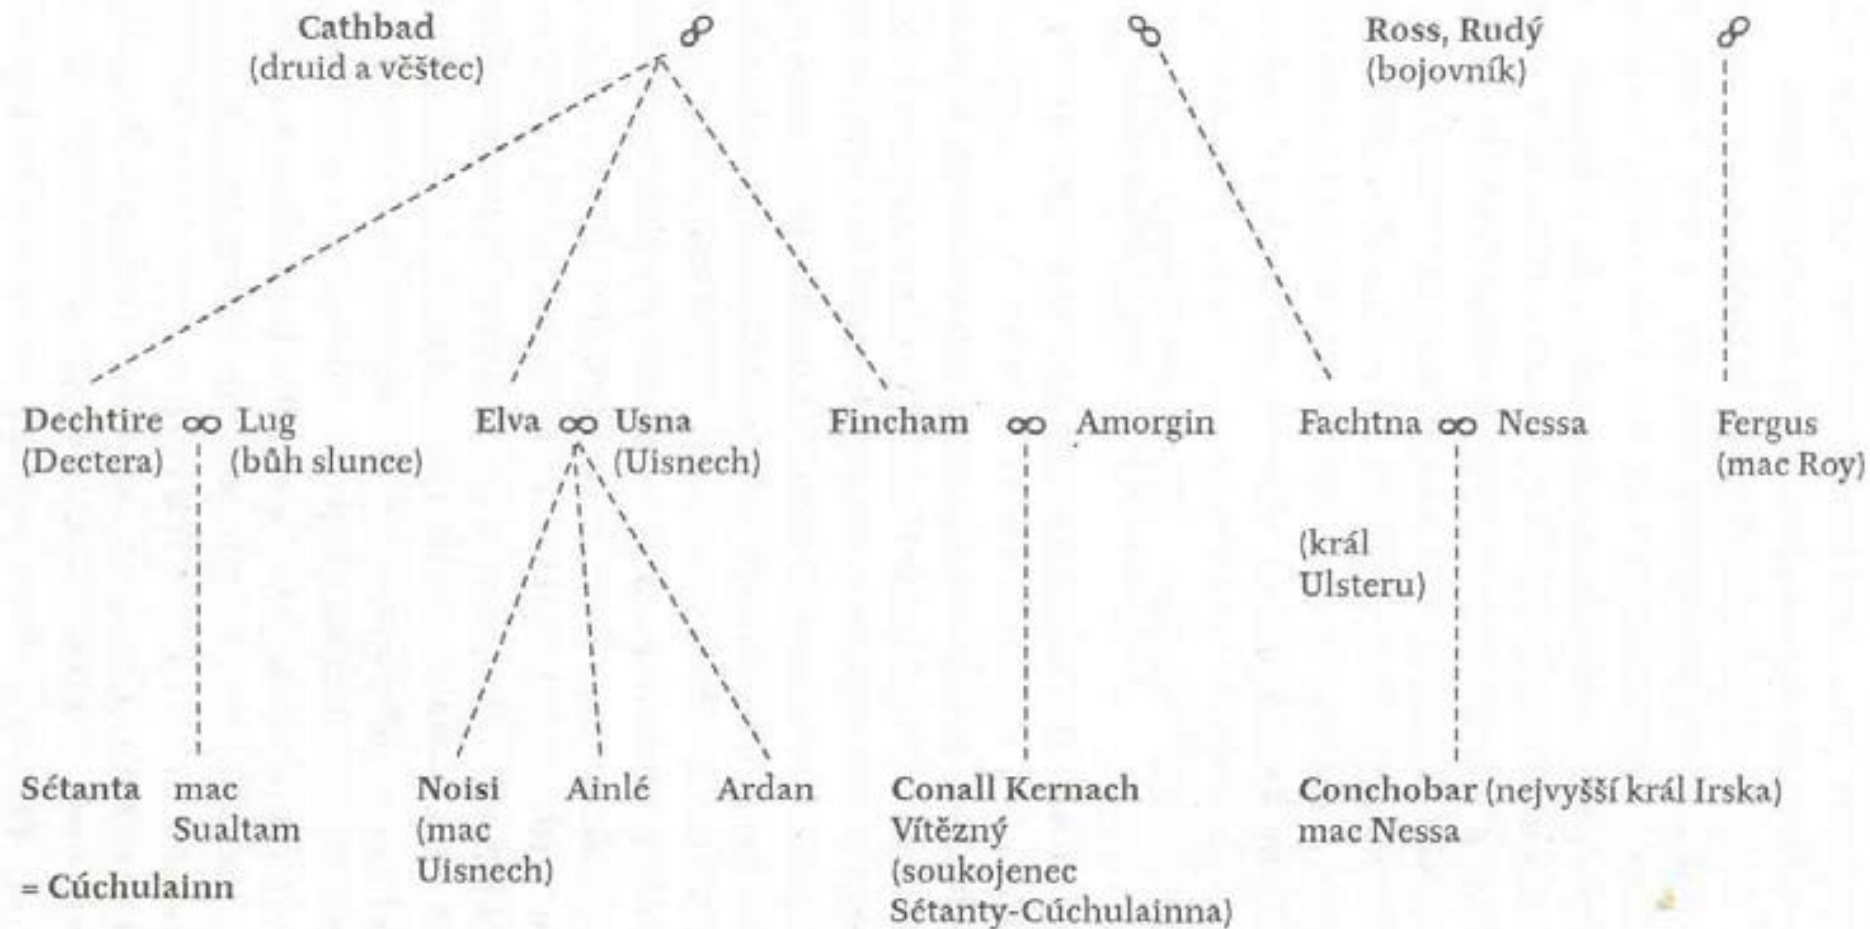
Cathbad
(druid a věštec)

Ross, Rudý
(bojovník)

Dechtire ∞ Lug
(Dectera) (bůh slunce)

Elva ∞ Usna
(Uisnech)

Fincham ∞ Amorgin

Fachtna ∞ Nessa

Fergus
(mac Roy)

(král Ulsteru)

Sétanta mac Sualtam
= Cúchulainn

Noisi (mac Uisnech)

Ainlé

Ardan

Conall Kernach Vítězný (soukojenec Sétanty-Cúchulainna)

Conchobar (nejvyšší král Irska) mac Nessa